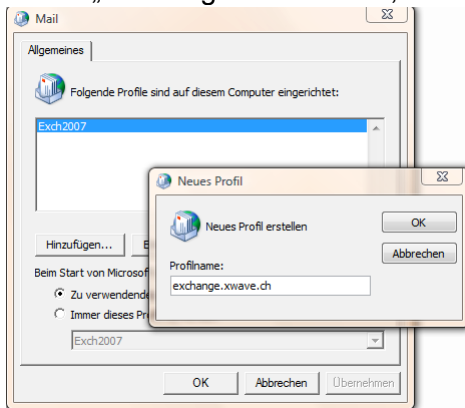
Mail

Allgemeines

Folgende Profile sind auf diesem Computer eingerichtet:

Exch2007

Hinzufügen... E

Beim Start von Microsof

Zu verwendende

Immer dieses Pr

Exch2007

OK Abbrechen Übernehmen

Neues Profil

Neues Profil erstellen

OK

Abbrechen

Profilname:

exchange.xwave.ch